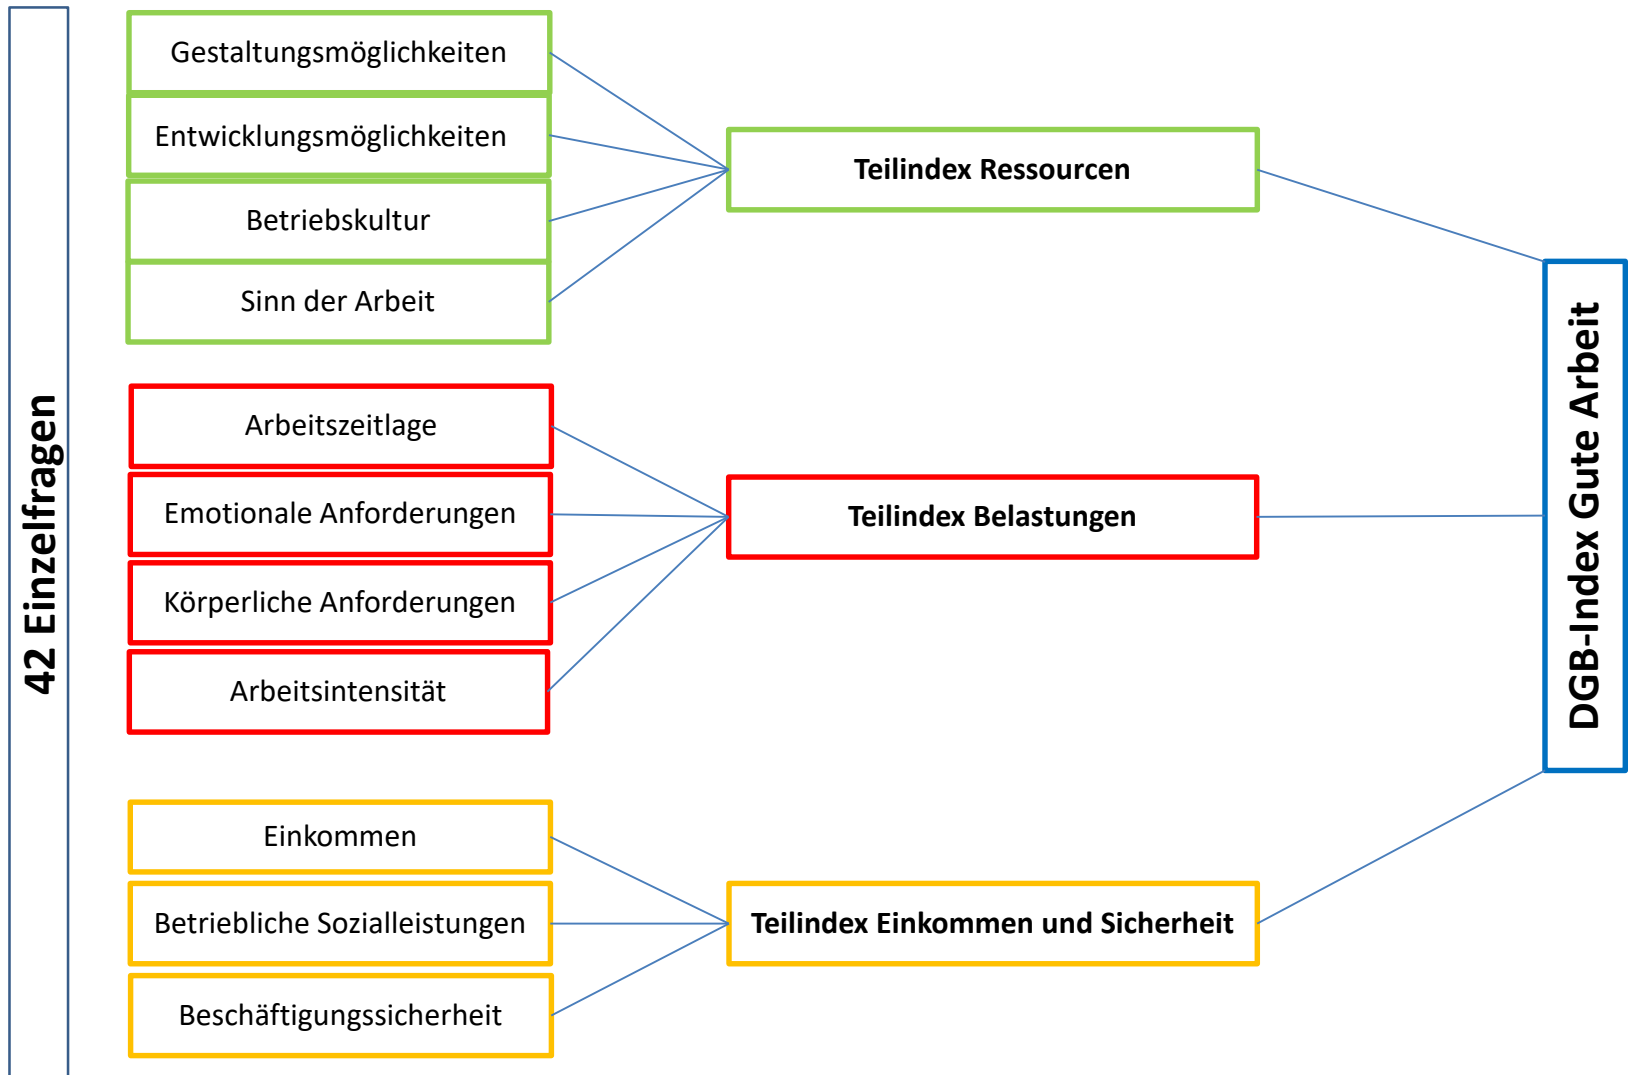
42 Einzelfragen

Gestaltungsmöglichkeiten
Entwicklungsmöglichkeiten
Betriebskultur
Sinn der Arbeit

Teilindex Ressourcen

Arbeitszeitlage
Emotionale Anforderungen
Körperliche Anforderungen
Arbeitsintensität

Teilindex Belastungen

Einkommen
Betriebliche Sozialleistungen
Beschäftigungssicherheit

Teilindex Einkommen und Sicherheit

DGB-Index Gute Arbeit